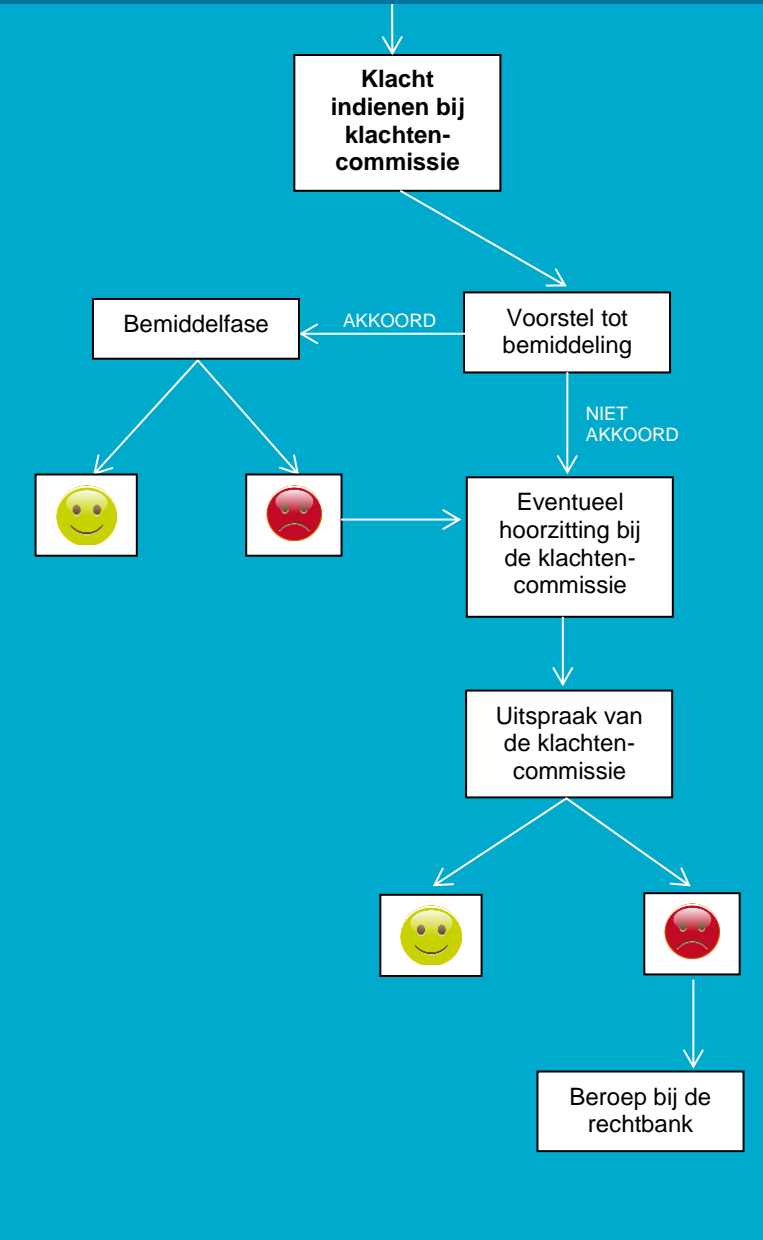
Klacht indienen bij klachtencommissie

Voorstel tot bemiddeling

AKKOORD

Bemiddelfase

NIET AKKOORD

Eventueel hoorzitting bij de klachtencommissie

Uitspraak van de klachtencommissie

Beroep bij de rechtbank